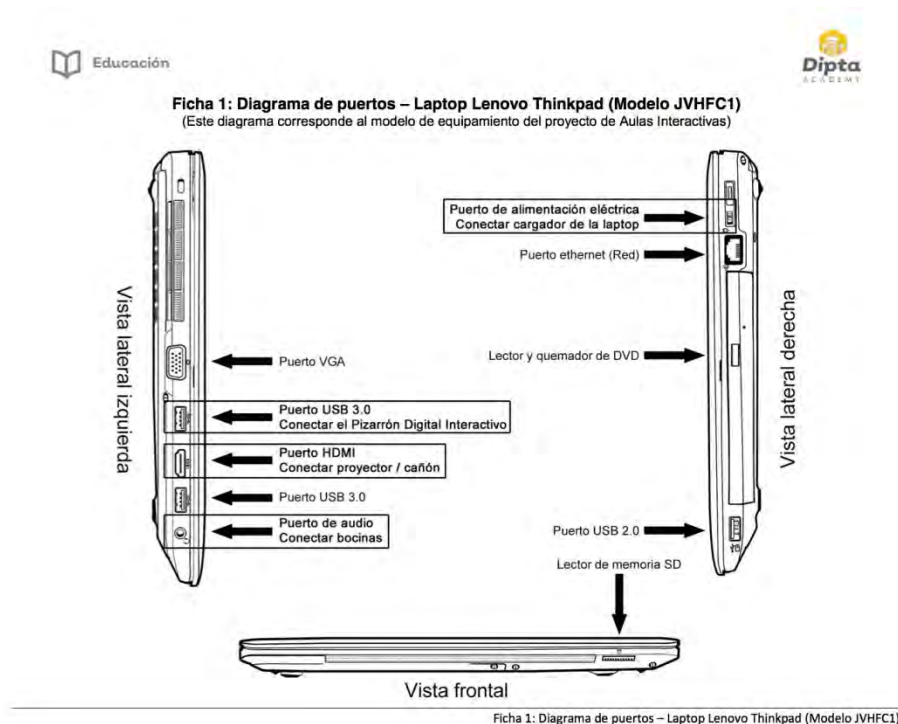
Educación

Dipta
ACADEMY

Ficha 1: Diagrama de puertos – Laptop Lenovo Thinkpad (Modelo JVHFC1)
(Este diagrama corresponde al modelo de equipamiento del proyecto de Aulas Interactivas)

Vista lateral izquierda

Puerto VGA

Puerto USB 3.0
Conectar el Pizarrón Digital Interactivo

Puerto HDMI
Conectar proyector / cañón

Puerto USB 3.0

Puerto de audio
Conectar bocinas

Vista lateral derecha

Puerto de alimentación eléctrica
Conectar cargador de la laptop

Puerto ethernet (Red)

Lector y quemador de DVD

Puerto USB 2.0

Lector de memoria SD

Vista frontal

Ficha 1: Diagrama de puertos – Laptop Lenovo Thinkpad (Modelo JVHFC1)